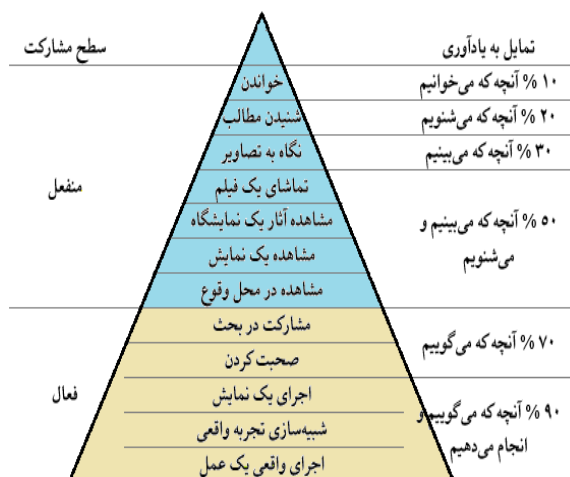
تمایل به یادآوری

سطح مشارکت

۱۰ % آنچه که می‌خوانیم

خواندن

۲۰ % آنچه که می‌شنویم

شنیدن مطالب

۳۰ % آنچه که می‌بینیم

نگاه به تصاویر

تماشای یک فیلم

۵۰ % آنچه که می‌بینیم و می‌شنویم

مشاهده آثار یک نمایشگاه

منفعل

مشاهده یک نمایش

مشاهده در محل وقوع

۷۰ % آنچه که می‌گوییم

مشارکت در بحث

صحبت کردن

فعال

اجرای یک نمایش

۹۰ % آنچه که می‌گوییم و انجام می‌دهیم

شبیه‌سازی تجربه واقعی

اجرای واقعی یک عمل